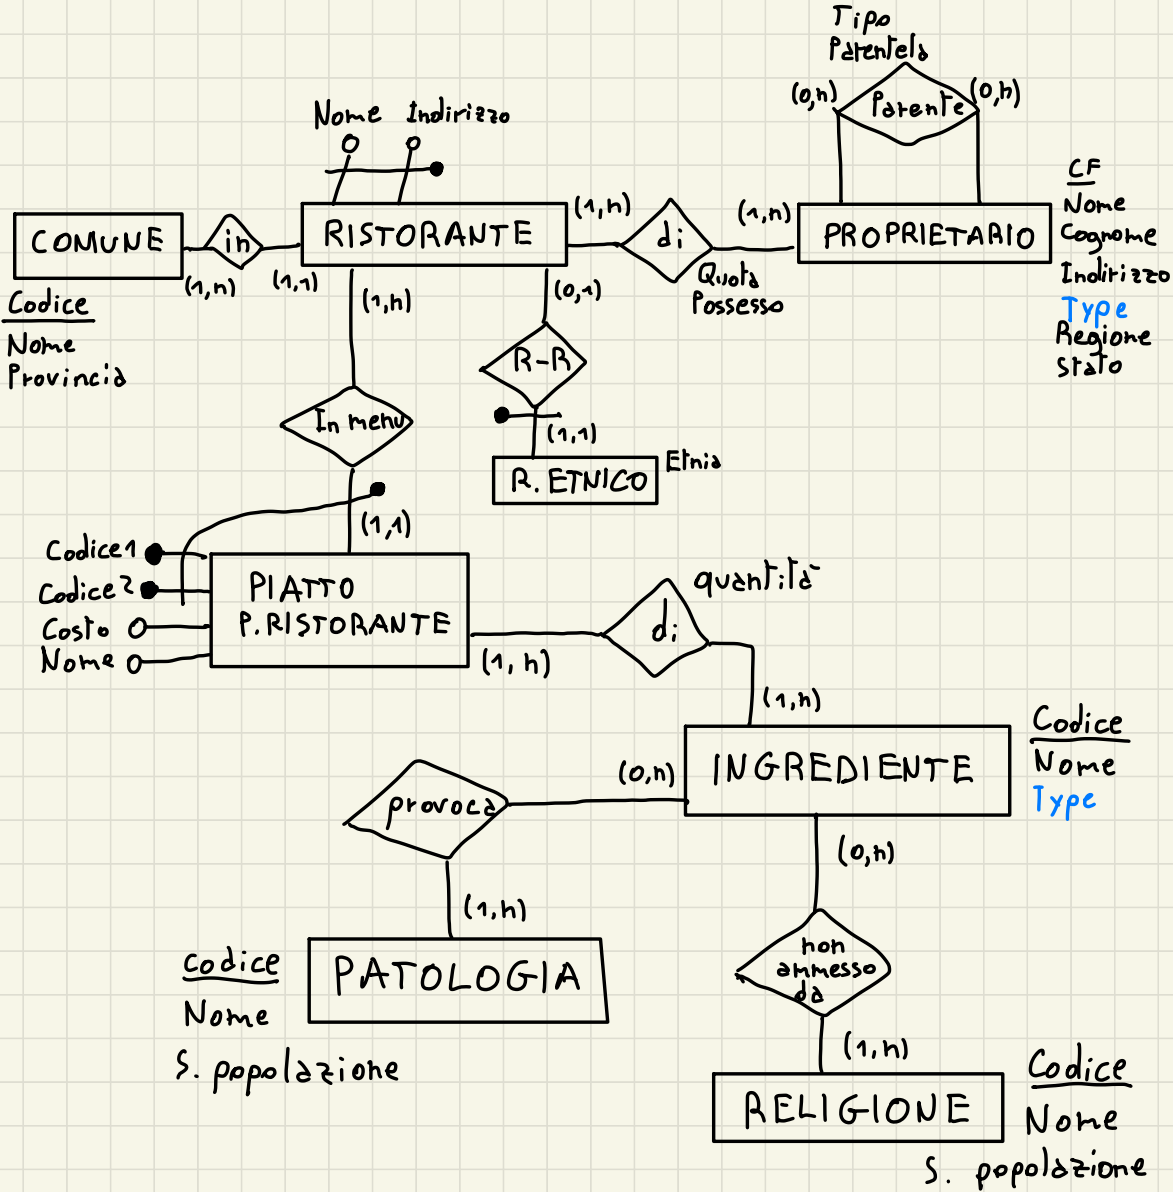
Tipo
Parentela
(0,n)
Parente
(0,n)

Nome
Indirizzo

COMUNE
in
RISTORANTE
(1,n)
di
(1,n)
PROPRIETARIO

CF
Nome
Cognome
Indirizzo
Type
Regione
Stato

(1,n)
(1,1)
Quota
Possesso

Codice
Nome
Provincia

(1,n)
(0,1)
R-R
In menu
(1,1)
R. ETNICO
Etnia

(1,1)
Codice1
Codice2
Costo
Nome
PIATTO
P. RISTORANTE
di
quantità
(1, n)
(1,n)

(0,n)
INGREDIENTE
Codice
Nome
Type

provoca
(0,n)
(1,n)
non
ammesso
da

codice
Nome
S. popolazione
PATOLOGIA
(1,n)
RELIGIONE
Codice
Nome
S. popolazione